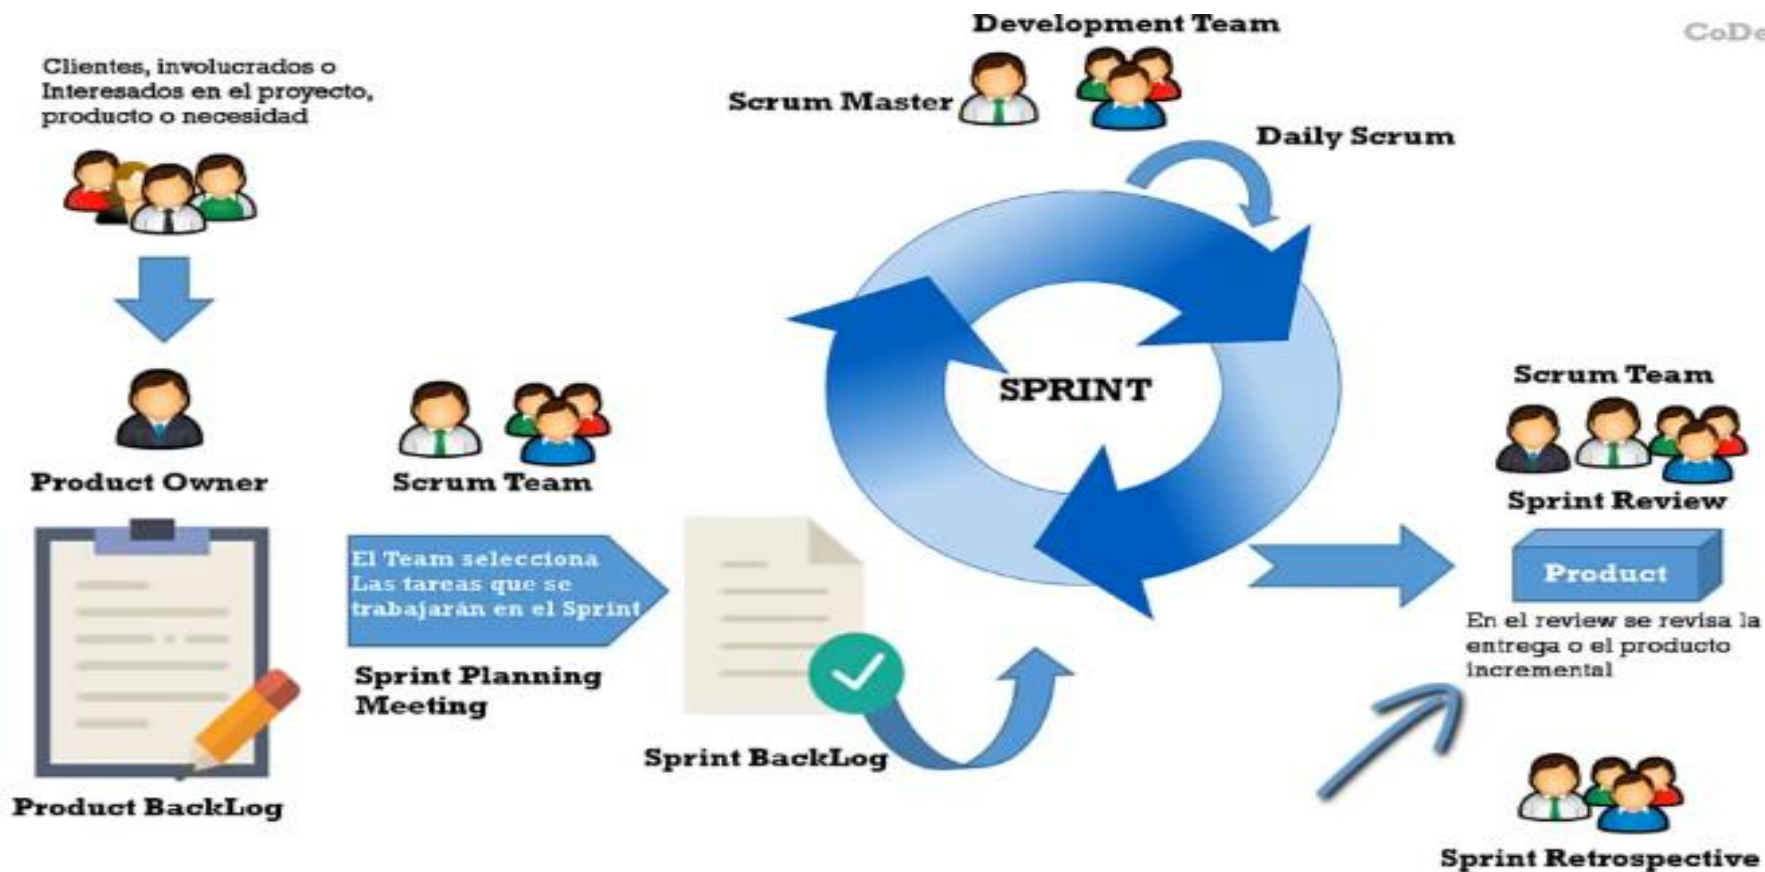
Development Team

CoDe

Clientes, involucrados o Interesados en el proyecto, producto o necesidad

Scrum Master

Daily Scrum

SPRINT

Product Owner

Scrum Team

Scrum Team

Sprint Review

El Team selecciona Las tareas que se trabajarán en el Sprint

Product

En el review se revisa la entrega o el producto incremental

Sprint Planning Meeting

Sprint BackLog

Product BackLog

Sprint Retrospective